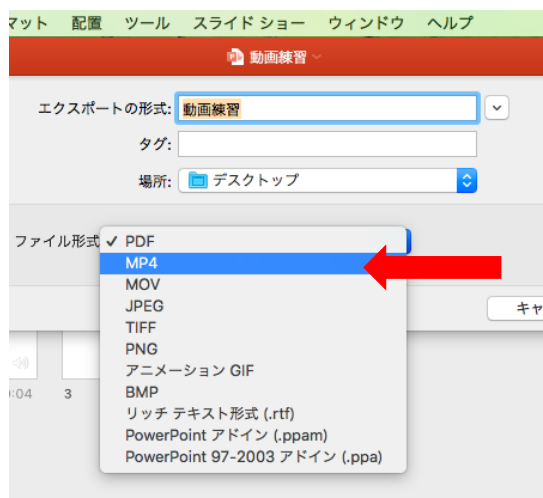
マット　配置　ツール　スライド ショー　ウィンドウ　ヘルプ

動画練習

エクスポートの形式: 動画練習

タグ:

場所: デスクトップ

ファイル形式 ✓ PDF
MP4
MOV
JPEG
TIFF
PNG
アニメーション GIF
BMP
リッチ テキスト形式 (.rtf)
PowerPoint アドイン (.ppam)
PowerPoint 97-2003 アドイン (.ppa)

キャ

:04　3